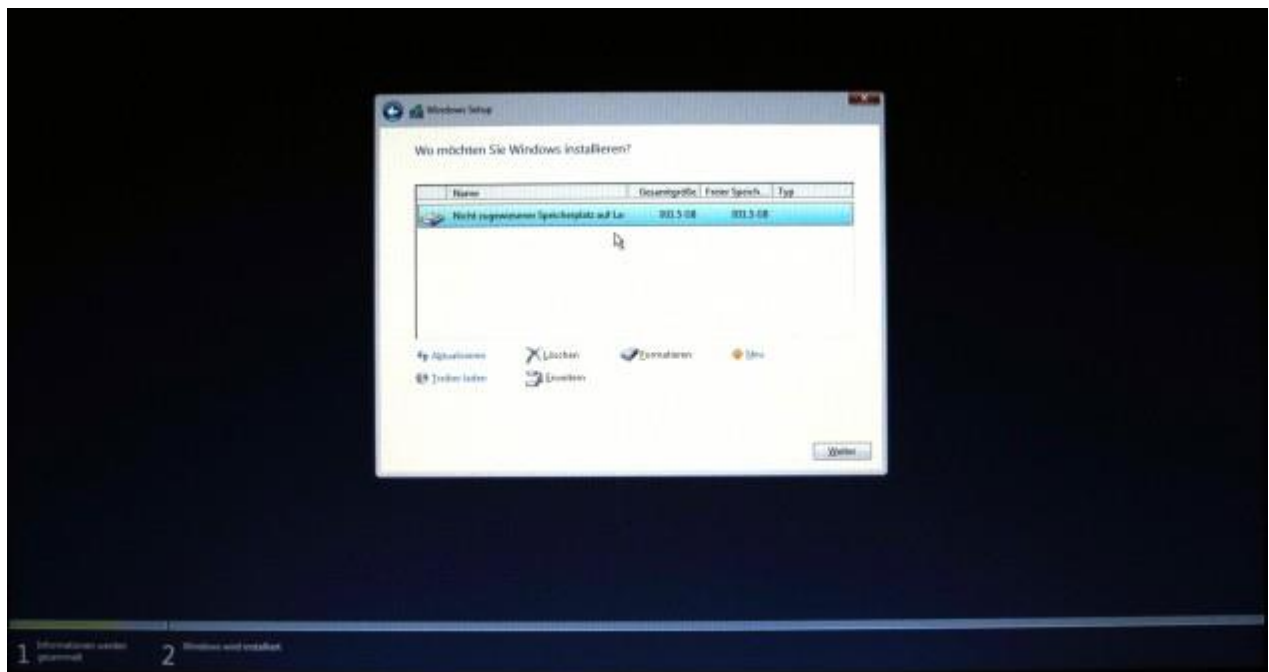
Windows Setup

Wo möchten Sie Windows installieren?

| Name | Gesamtgröße | Freier Speich... | Typ |
|---|---|---|---|
| Nicht zugewiesener Speicherplatz auf La | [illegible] GB | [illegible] GB | |

Aktualisieren
Löschen
Formatieren
Neu
Treiber laden
Erweitern

Weiter

1 Informationen werden gesammelt
2 Windows wird installiert